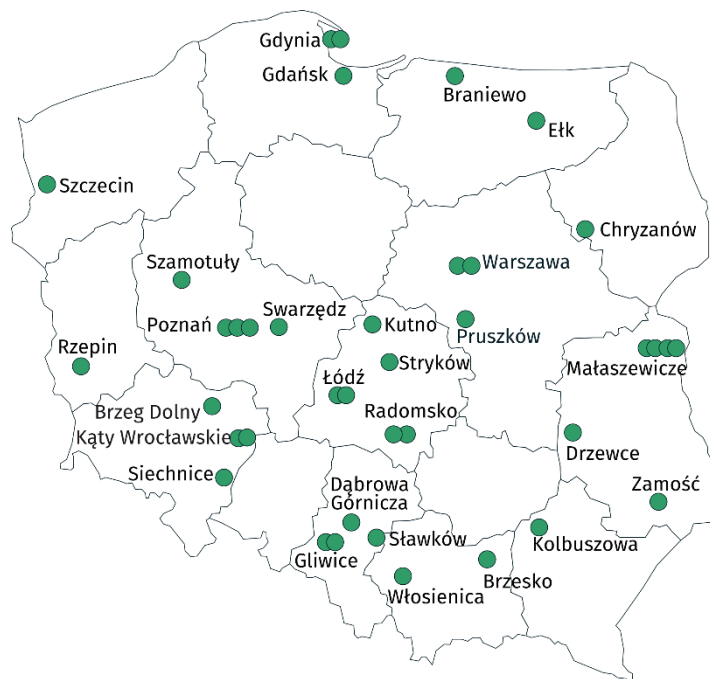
Gdynia
Gdańsk
Braniewo
Ełk
Szczecin
Chryzanów
Szamotuły
Warszawa
Swarzędz
Poznań
Kutno
Pruszków
Rzepin
Stryków
Łódź
Małaszewicze
Brzeg Dolny
Radomsko
Kąty Wrocławskie
Drzewce
Siechnice
Zamość
Dąbrowa Górnicza
Sławków
Kolbuszowa
Gliwice
Brzesko
Włosienica